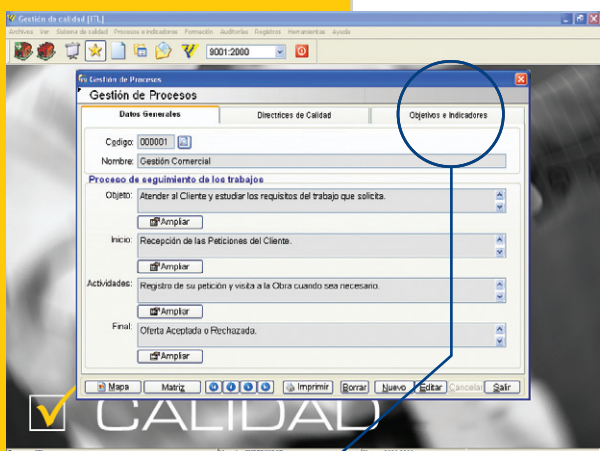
Gestión de calidad [CTL]

Archivos Ver Sistema de calidad Procesos e indicadores Formación Auditorias Registros Herramientas Ayuda

9001:2000

Gestión de Procesos

Gestión de Procesos

Datos Generales

Directrices de Calidad

Objetivos e Indicadores

Codigo: 000001

Nombre: Gestión Comercial

Proceso de seguimiento de los trabajos

Objeto: Atender al Cliente y estudiar los requisitos del trabajo que solicita.

Ampliar

Inicio: Recepción de las Peticiones del Cliente.

Ampliar

Actividades: Registro de su petición y visita a la Obra cuando sea necesario.

Ampliar

Final: Oferta Aceptada o Rechazada.

Ampliar

Mapa Matriz Imprimir Borrar Nuevo Editar Cancelar Salir

CALIDAD